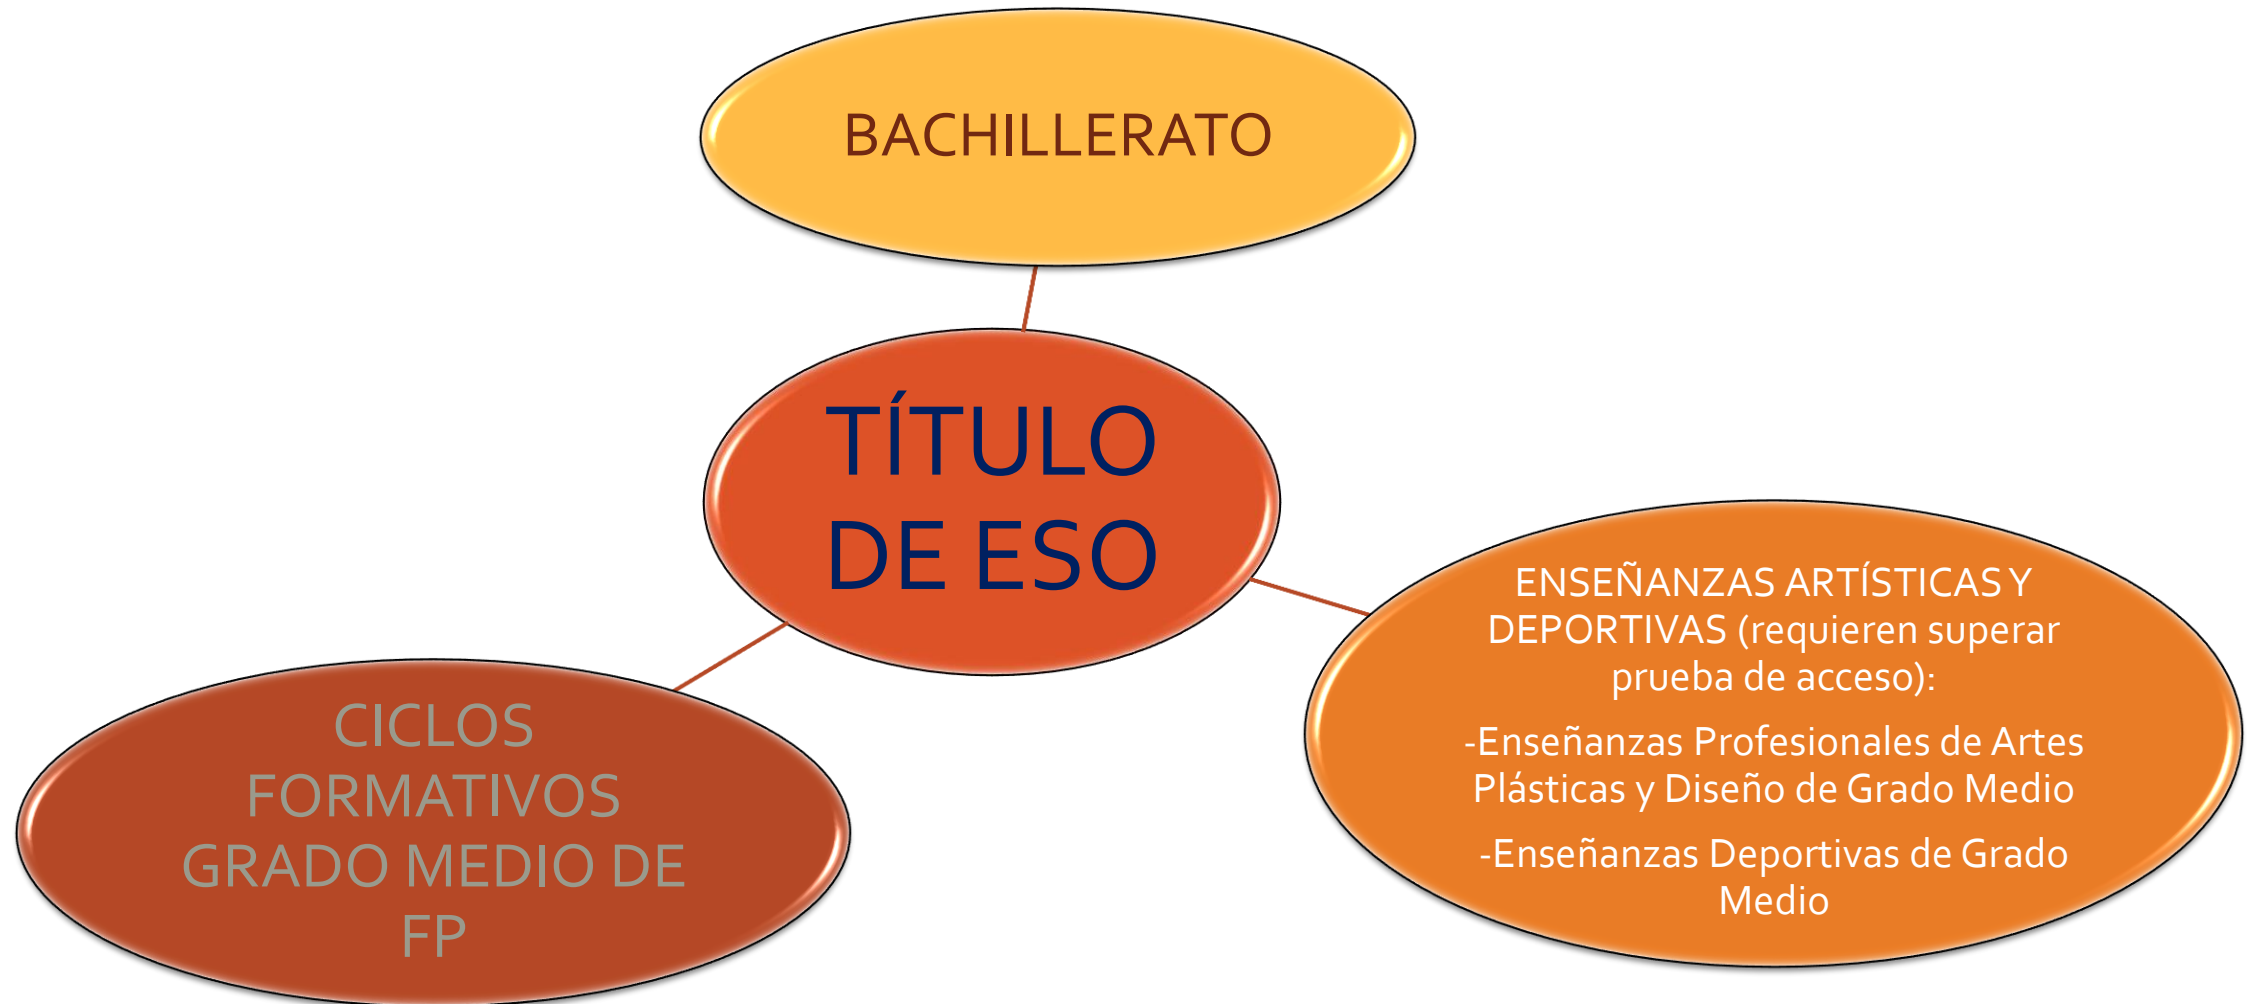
BACHILLERATO

TÍTULO DE ESO

ENSEÑANZAS ARTÍSTICAS Y DEPORTIVAS (requieren superar prueba de acceso):

-Enseñanzas Profesionales de Artes Plásticas y Diseño de Grado Medio

-Enseñanzas Deportivas de Grado Medio

CICLOS FORMATIVOS GRADO MEDIO DE FP